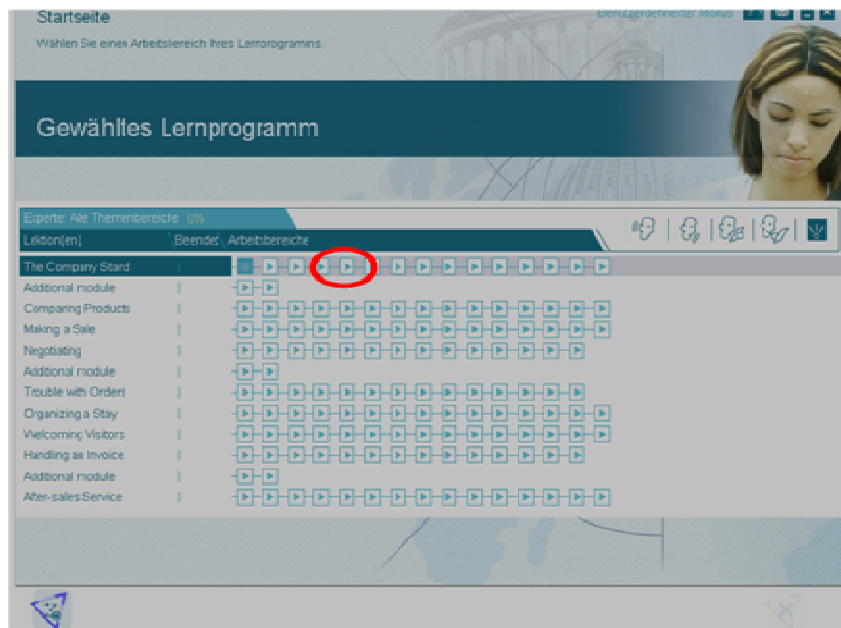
Startseite

Wählen Sie einen Arbeitsbereich Ihres Lernprogramms.

Benutzerdefinierter Modus

Gewähltes Lernprogramm

Experte: Alle Themenbereiche 0%

| Lektion(en) | Beendet | Arbeitsbereiche |
|---|---|---|
| The Company Stand | | |
| Additional module | | |
| Comparing Products | | |
| Making a Sale | | |
| Negotiating | | |
| Additional module | | |
| Trouble with Orders | | |
| Organizing a Stay | | |
| Welcoming Visitors | | |
| Handling an Invoice | | |
| Additional module | | |
| After-sales Service | | |